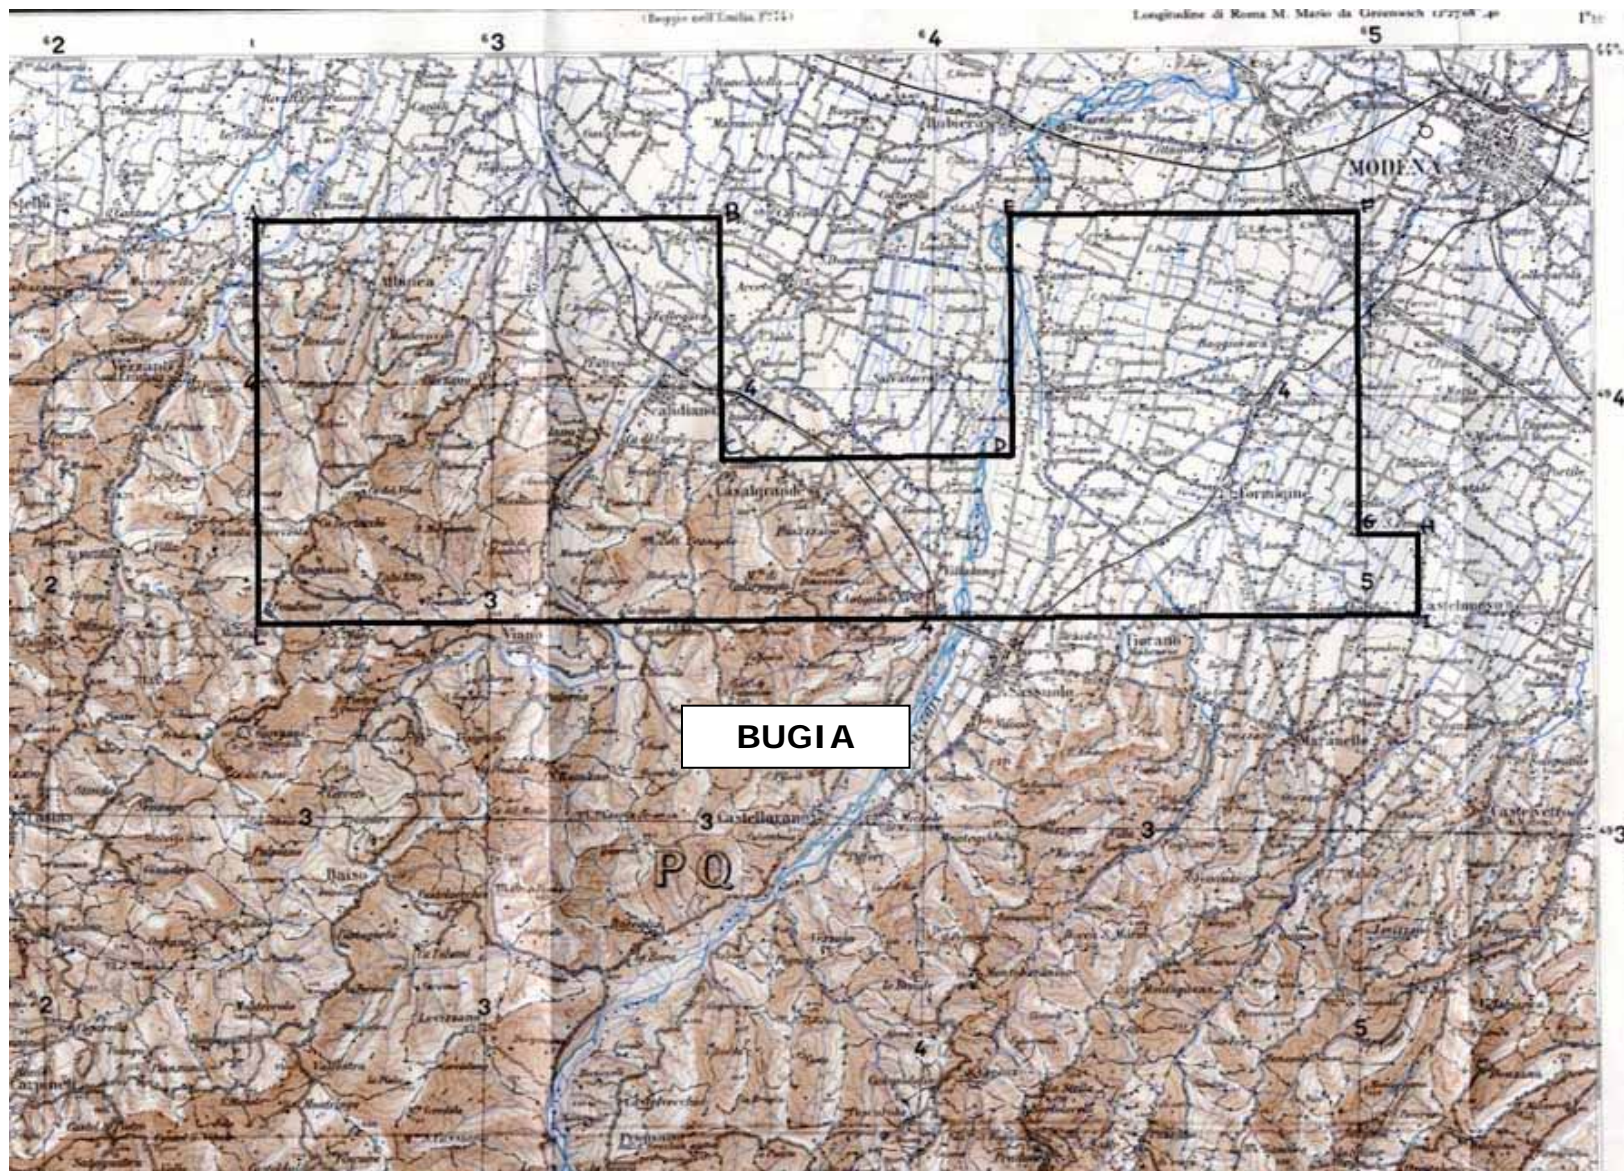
(Reggio nell'Emilia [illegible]) Longitudine di Roma M. Mario da Greenwich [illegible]

$^{6}2$ $^{6}3$ $^{6}4$ $^{6}5$

MODENA

A B E F

C D

G H

L I

Albinea

Scandiano

Casalgrande

Formigine

Viano

Sassuolo

Fiorano

Castelnuovo

Maranello

Castellarano

Baiso

BUGIA

PQ

2 3 4 5 4 4 3 4 5 2 3 3 3 2 3 4 5